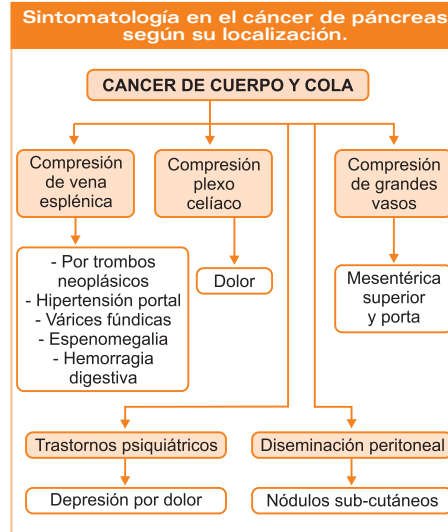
Sintomatología en el cáncer de páncreas según su localización.

CANCER DE CUERPO Y COLA

Compresión de vena esplénica

- Por trombos neoplásicos
- Hipertensión portal
- Várices fúndicas
- Espenomegalia
- Hemorragia digestiva

Compresión plexo celíaco

Dolor

Compresión de grandes vasos

Mesentérica superior y porta

Trastornos psiquiátricos

Depresión por dolor

Diseminación peritoneal

Nódulos sub-cutáneos